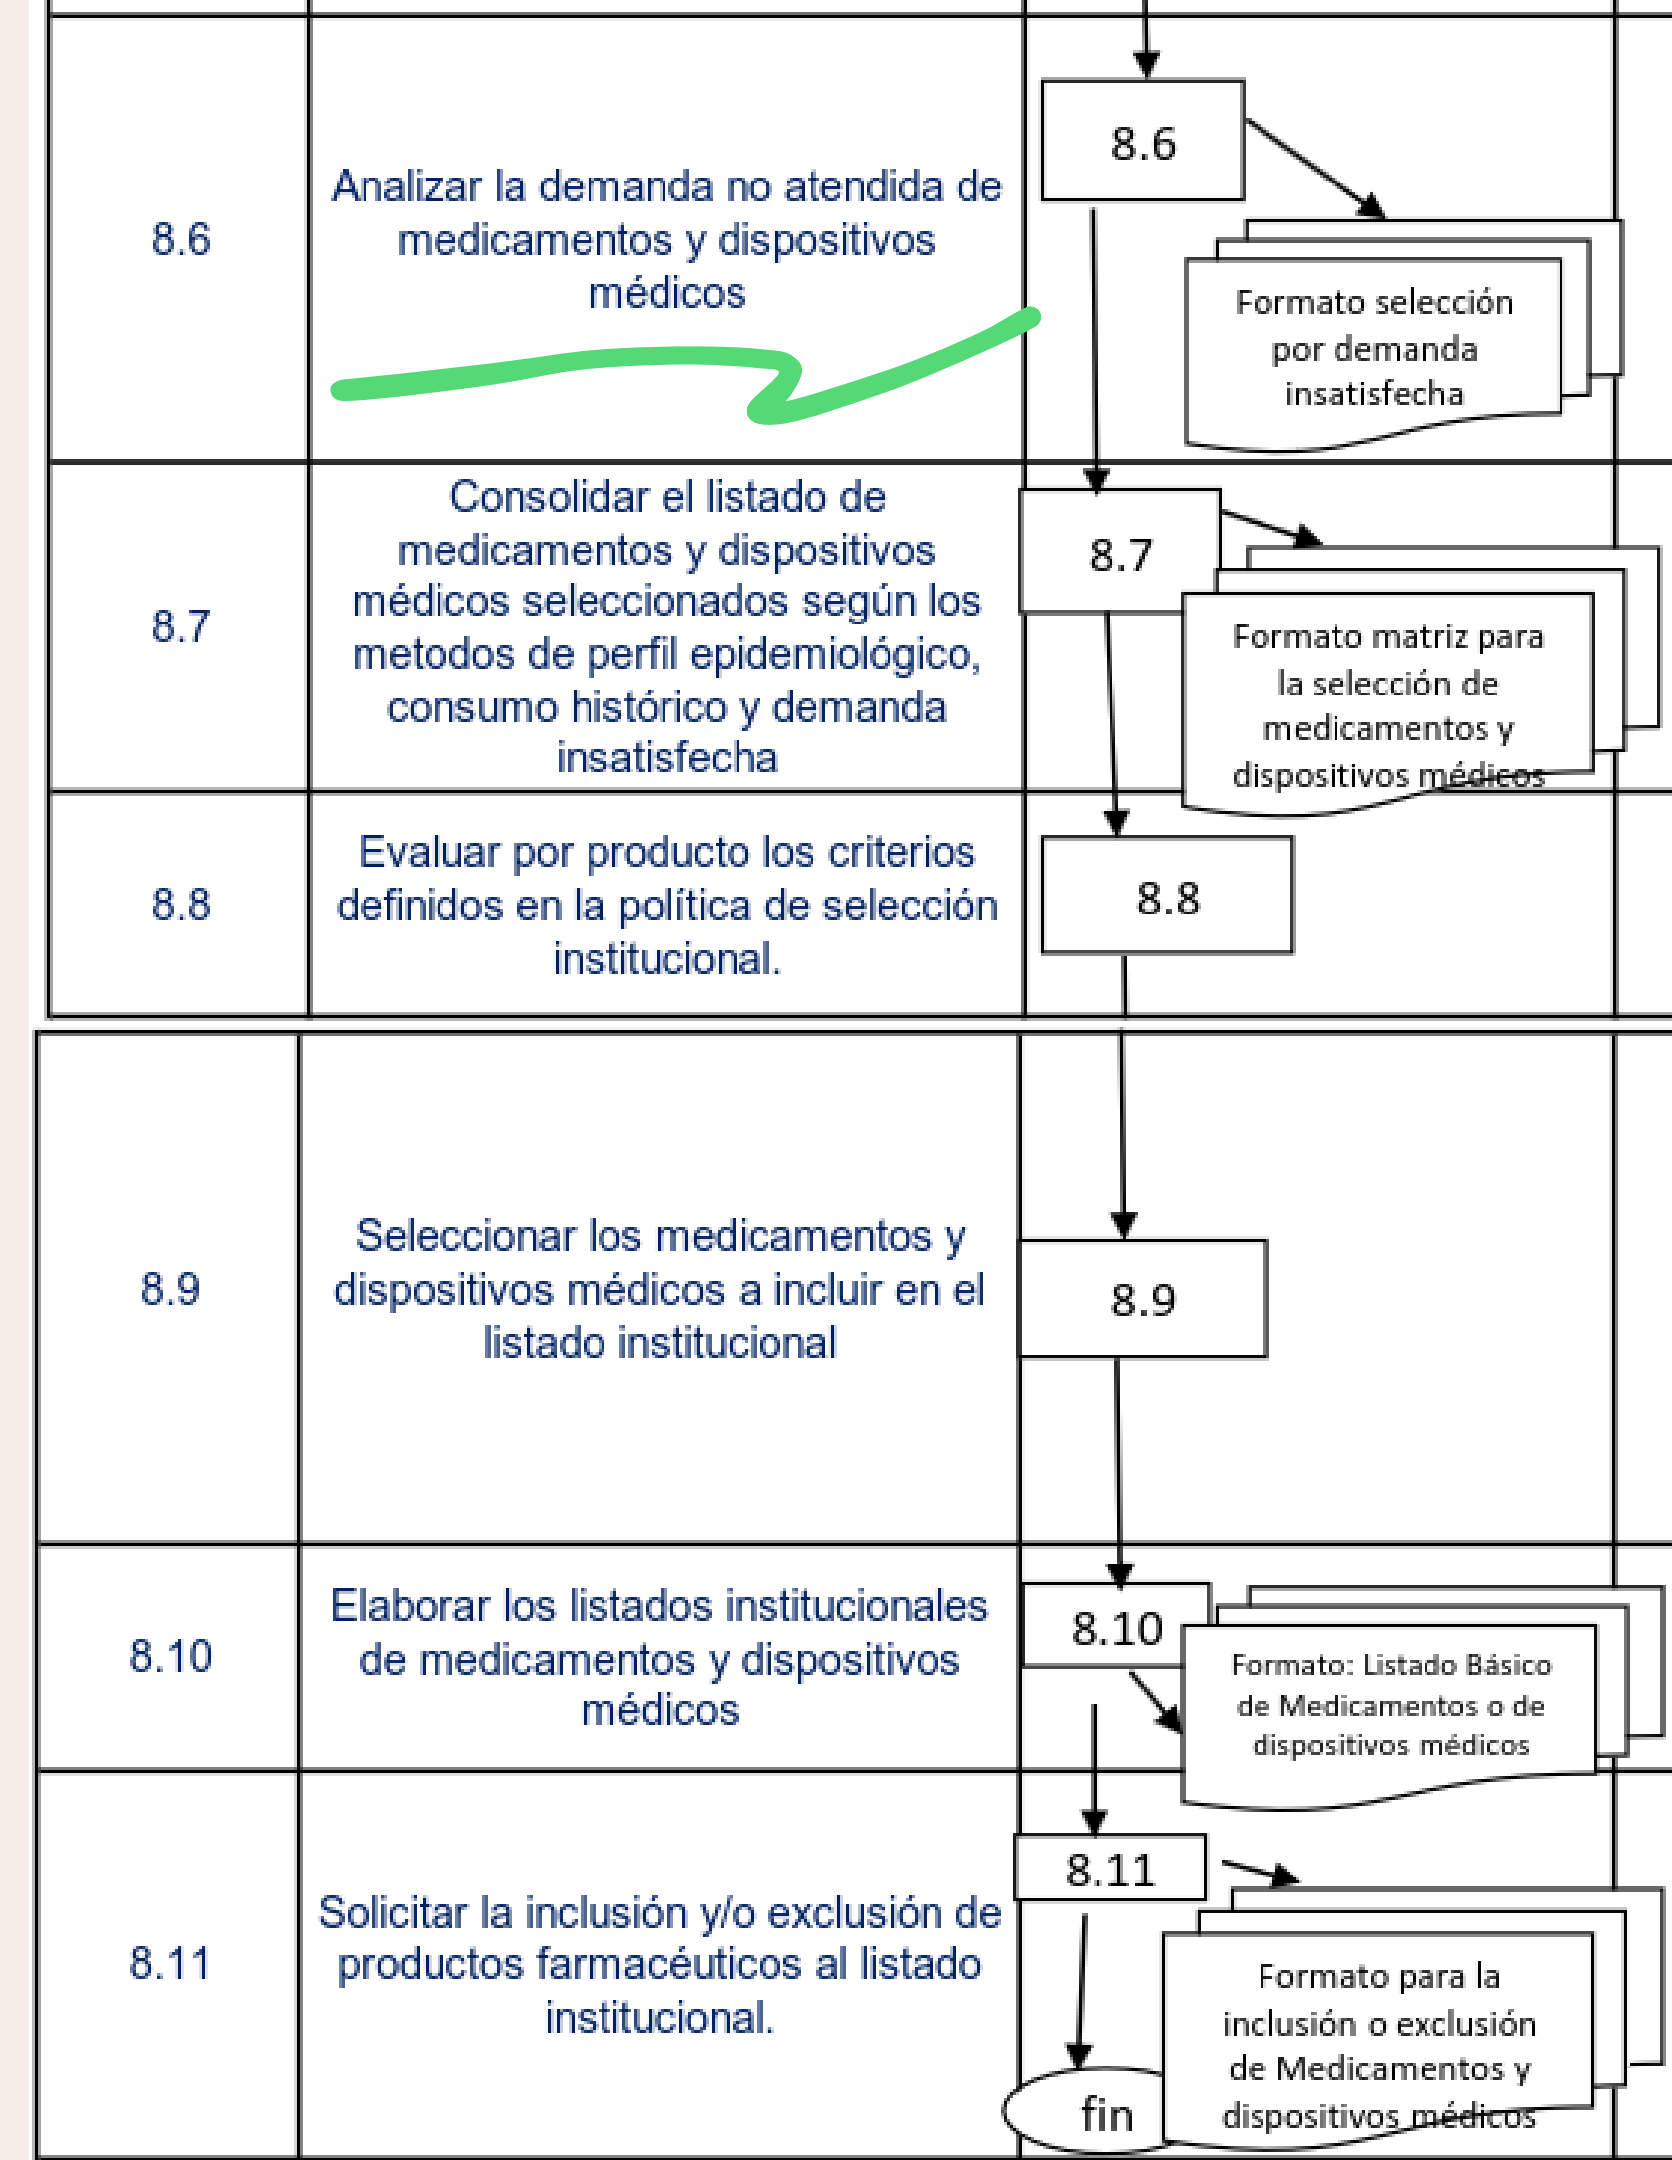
| 8.6 | Analizar la demanda no atendida de medicamentos y dispositivos médicos | 8.6 Formato selección por demanda insatisfecha |
|---|---|---|
| 8.7 | Consolidar el listado de medicamentos y dispositivos médicos seleccionados según los metodos de perfil epidemiológico, consumo histórico y demanda insatisfecha | 8.7 Formato matriz para la selección de medicamentos y dispositivos médicos |
| 8.8 | Evaluar por producto los criterios definidos en la política de selección institucional. | 8.8 |
| 8.9 | Seleccionar los medicamentos y dispositivos médicos a incluir en el listado institucional | 8.9 |
| 8.10 | Elaborar los listados institucionales de medicamentos y dispositivos médicos | 8.10 Formato: Listado Básico de Medicamentos o de dispositivos médicos |
| 8.11 | Solicitar la inclusión y/o exclusión de productos farmacéuticos al listado institucional. | 8.11 Formato para la inclusión o exclusión de Medicamentos y dispositivos médicos fin |